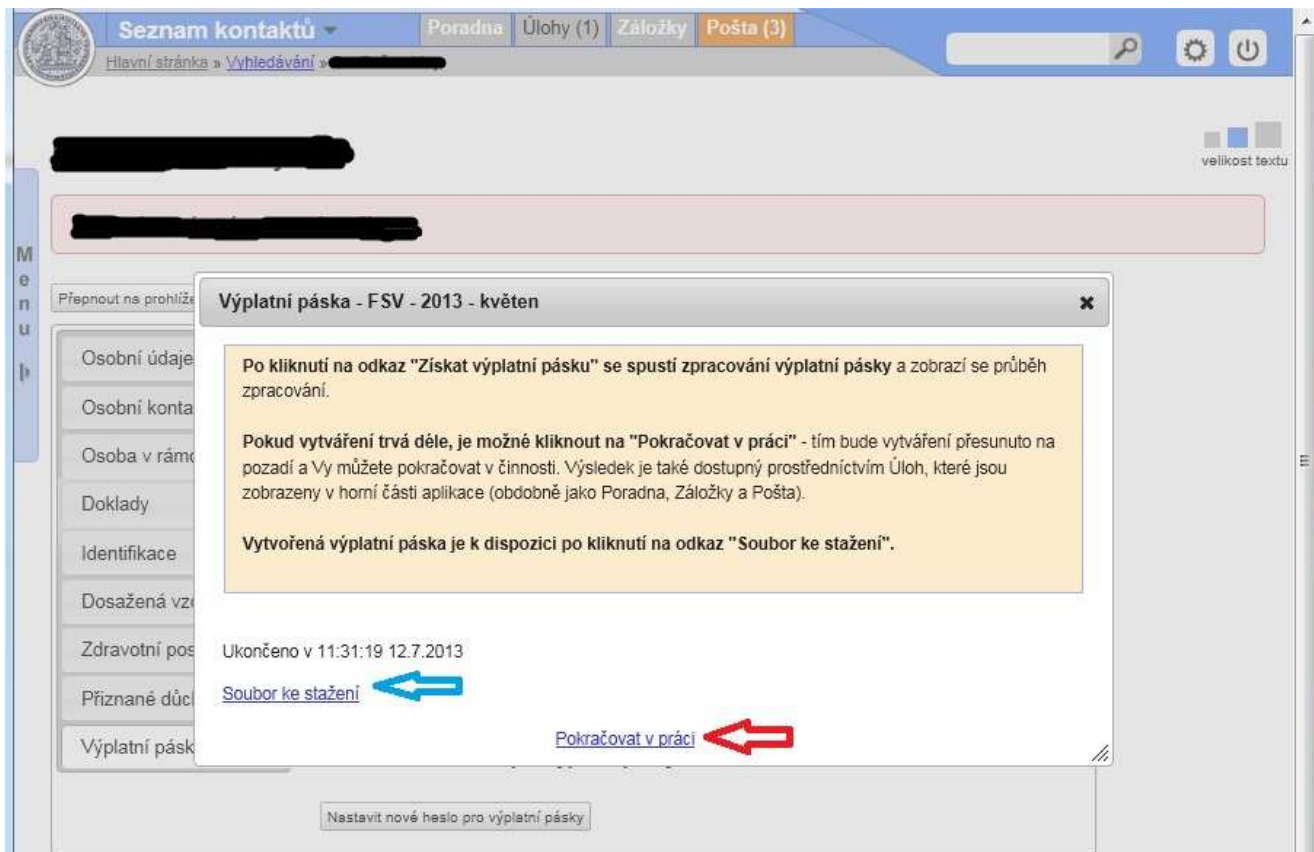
Seznam kontaktů
Poradna Úlohy (1) Záložky Pošta (3)
Hlavní stránka » Vyhledávání » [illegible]

velikost textu

Menu

Přepnout na prohlíže

Osobní údaje
Osobní konta
Osoba v rámc
Doklady
Identifikace
Dosažená vz
Zdravotní pos
Přiznané důc
Výplatní pásk

Výplatní páska - FSV - 2013 - květen

**Po kliknutí na odkaz "Získat výplatní pásku" se spustí zpracování výplatní pásky** a zobrazí se průběh zpracování.

**Pokud vytváření trvá déle, je možné kliknout na "Pokračovat v práci"** - tím bude vytváření přesunuto na pozadí a Vy můžete pokračovat v činnosti. Výsledek je také dostupný prostřednictvím Úloh, které jsou zobrazeny v horní části aplikace (obdobně jako Poradna, Záložky a Pošta).

**Vytvořená výplatní páska je k dispozici po kliknutí na odkaz "Soubor ke stažení".**

Ukončeno v 11:31:19 12.7.2013

Soubor ke stažení

Pokračovat v práci

Nastavit nové heslo pro výplatní pásky